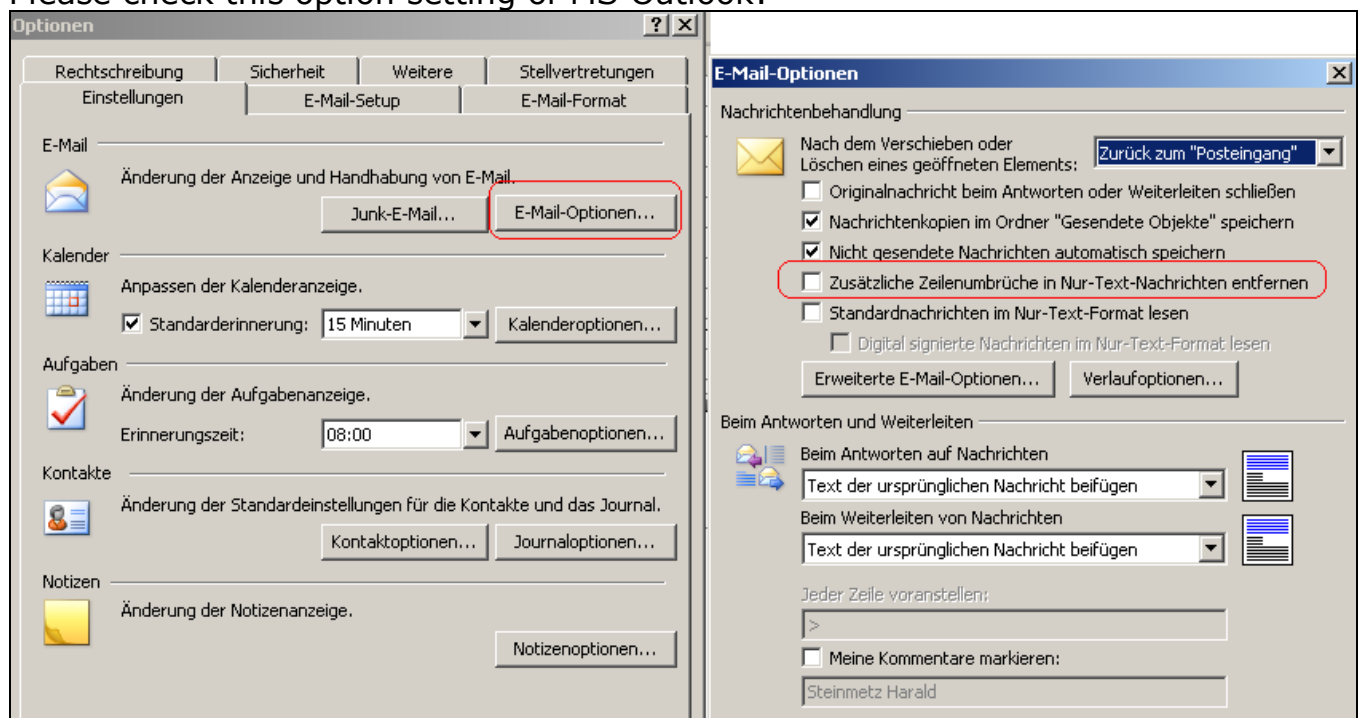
Please check this option setting of MS Outlook:

Optionen ? X

Rechtschreibung | Sicherheit | Weitere | Stellvertretungen
Einstellungen | E-Mail-Setup | E-Mail-Format

E-Mail
Änderung der Anzeige und Handhabung von E-Mail.
Junk-E-Mail... | E-Mail-Optionen...

Kalender
Anpassen der Kalenderanzeige.
Standarderinnerung: 15 Minuten | Kalenderoptionen...

Aufgaben
Änderung der Aufgabenanzeige.
Erinnerungszeit: 08:00 | Aufgabenoptionen...

Kontakte
Änderung der Standardeinstellungen für die Kontakte und das Journal.
Kontaktoptionen... | Journaloptionen...

Notizen
Änderung der Notizenanzeige.
Notizenoptionen...

E-Mail-Optionen X

Nachrichtenbehandlung
Nach dem Verschieben oder Löschen eines geöffneten Elements: Zurück zum "Posteingang"
Originalnachricht beim Antworten oder Weiterleiten schließen
Nachrichtenkopien im Ordner "Gesendete Objekte" speichern
Nicht gesendete Nachrichten automatisch speichern
Zusätzliche Zeilenumbrüche in Nur-Text-Nachrichten entfernen
Standardnachrichten im Nur-Text-Format lesen
Digital signierte Nachrichten im Nur-Text-Format lesen
Erweiterte E-Mail-Optionen... | Verlaufoptionen...

Beim Antworten und Weiterleiten
Beim Antworten auf Nachrichten
Text der ursprünglichen Nachricht beifügen
Beim Weiterleiten von Nachrichten
Text der ursprünglichen Nachricht beifügen
Jeder Zeile voranstellen:
>
Meine Kommentare markieren:
Steinmetz Harald